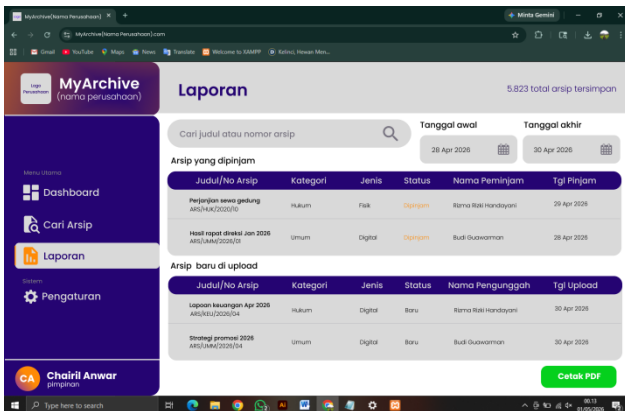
MyArchive(Nama Perusahaan) × +

Minta Gemini

MyArchive(Nama Perusahaan).com

Gmail YouTube Maps News Translate Welcome to XAMPP Kelinci, Hewan Men...

Logo Perusahaan

MyArchive
(nama perusahaan)

Laporan

5.823 total arsip tersimpan

Cari judul atau nomor arsip

Tanggal awal
28 Apr 2026

Tanggal akhir
30 Apr 2026

Menu Utama

Dashboard

Cari Arsip

Laporan

Sistem

Pengaturan

CA Chairil Anwar
pimpinan

Arsip yang dipinjam

| Judul/No Arsip | Kategori | Jenis | Status | Nama Peminjam | Tgl Pinjam |
|---|---|---|---|---|---|
| Perjanjian sewa gedung ARS/HUK/2020/10 | Hukum | Fisik | Dipinjam | Rizma Rizki Handayani | 29 Apr 2026 |
| Hasil rapat direksi Jan 2026 ARS/UMM/2026/01 | Umum | Digital | Dipinjam | Budi Guawarman | 28 Apr 2026 |

Arsip baru di upload

| Judul/No Arsip | Kategori | Jenis | Status | Nama Pengunggah | Tgl Upload |
|---|---|---|---|---|---|
| Lapoan keuangan Apr 2026 ARS/KEU/2026/04 | Hukum | Digital | Baru | Rizma Rizki Handayani | 30 Apr 2026 |
| Strategi promosi 2026 ARS/UMM/2026/04 | Umum | Digital | Baru | Budi Guawarman | 30 Apr 2026 |

Cetak PDF

Type here to search

00.13
01/05/2026